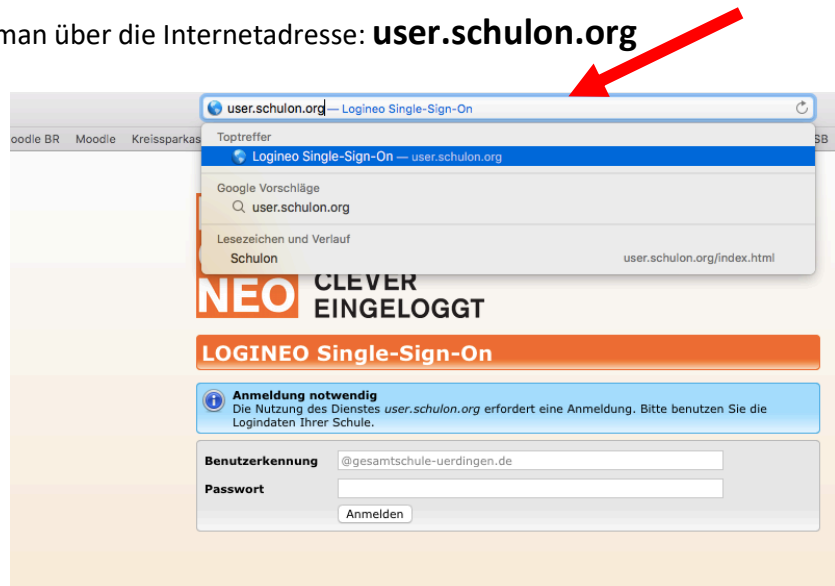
man über die Internetadresse: **user.schulon.org**

user.schulon.org — Logineo Single-Sign-On

oodle BR Moodle Kreissparkas

SB

Toptreffer

Logineo Single-Sign-On — user.schulon.org

Google Vorschläge

user.schulon.org

Lesezeichen und Verlauf

Schulon user.schulon.org/index.html

NEO CLEVER EINGELOGGT

LOGINEO Single-Sign-On

**Anmeldung notwendig**
Die Nutzung des Dienstes *user.schulon.org* erfordert eine Anmeldung. Bitte benutzen Sie die Logindaten Ihrer Schule.

Benutzerkennung @gesamtschule-uerdingen.de

Passwort

Anmelden